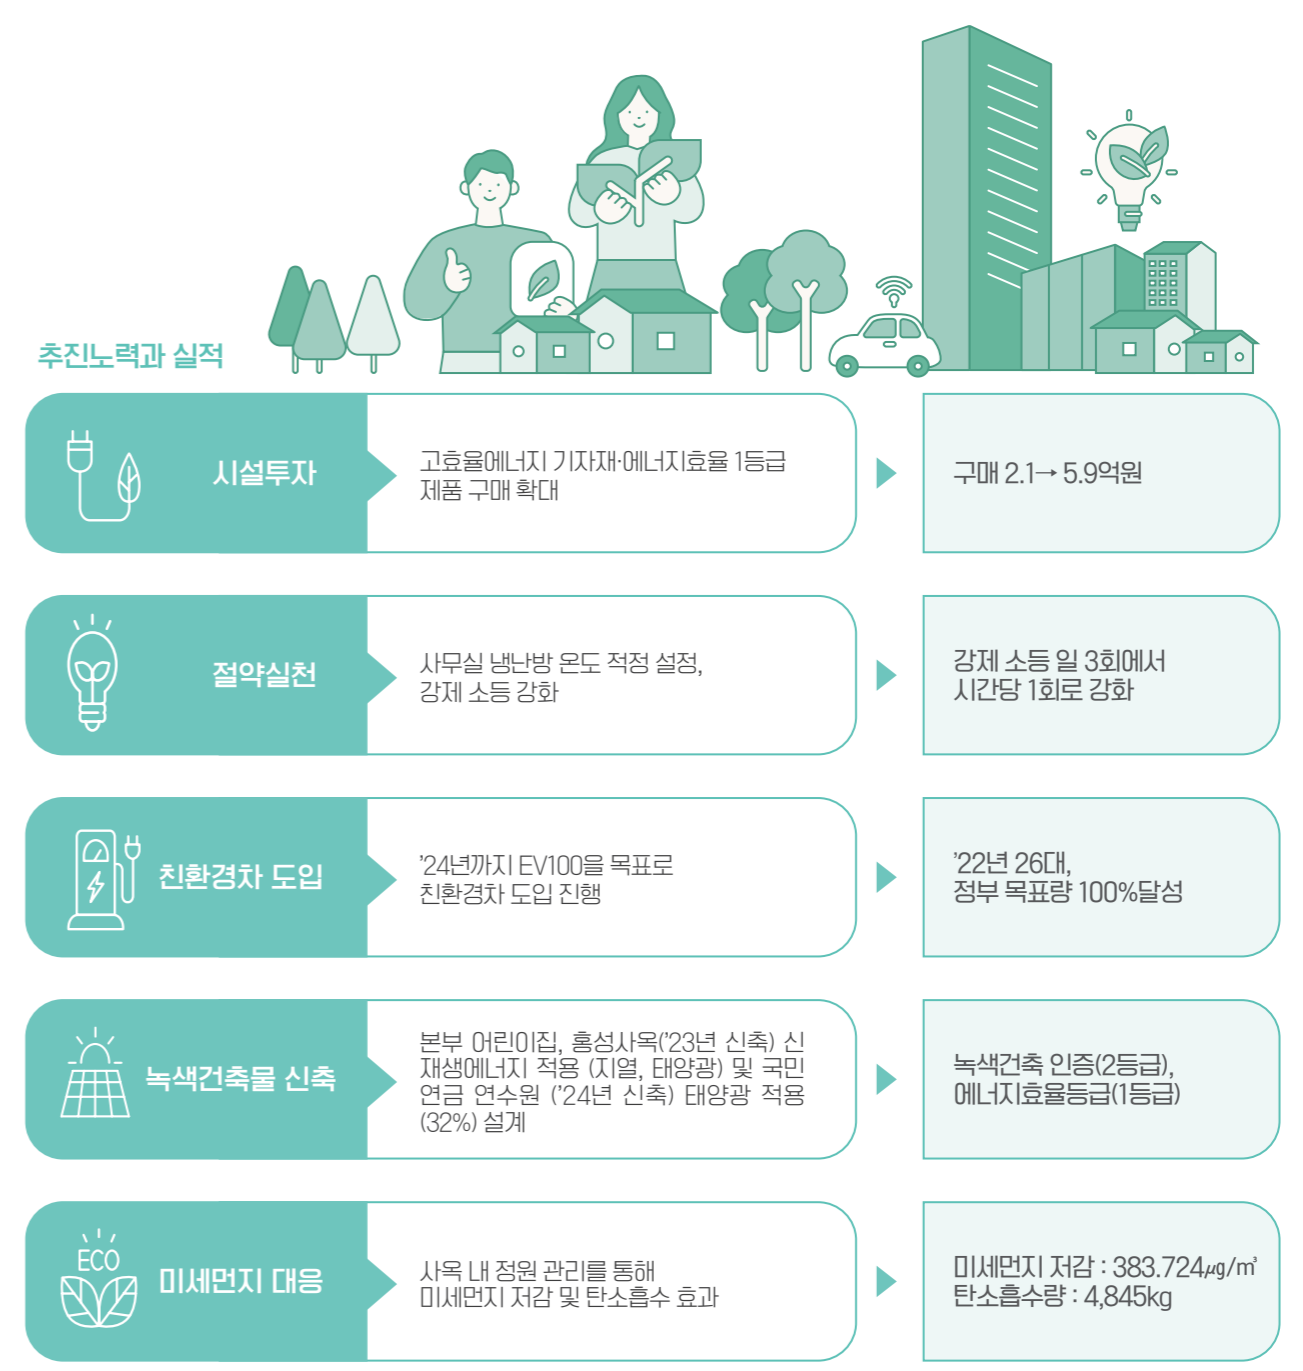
추진노력과 실적

시설투자

고효율에너지 기자재·에너지효율 1등급 제품 구매 확대

구매 2.1→ 5.9억원

절약실천

사무실 냉난방 온도 적정 설정, 강제 소등 강화

강제 소등 일 3회에서 시간당 1회로 강화

친환경차 도입

'24년까지 EV100을 목표로 친환경차 도입 진행

'22년 26대, 정부 목표량 100%달성

녹색건축물 신축

본부 어린이집, 홍성사옥('23년 신축) 신재생에너지 적용 (지열, 태양광) 및 국민연금 연수원 ('24년 신축) 태양광 적용 (32%) 설계

녹색건축 인증(2등급), 에너지효율등급(1등급)

ECO

미세먼지 대응

사옥 내 정원 관리를 통해 미세먼지 저감 및 탄소흡수 효과

미세먼지 저감 : 383.724㎍/㎥
탄소흡수량 : 4,845kg